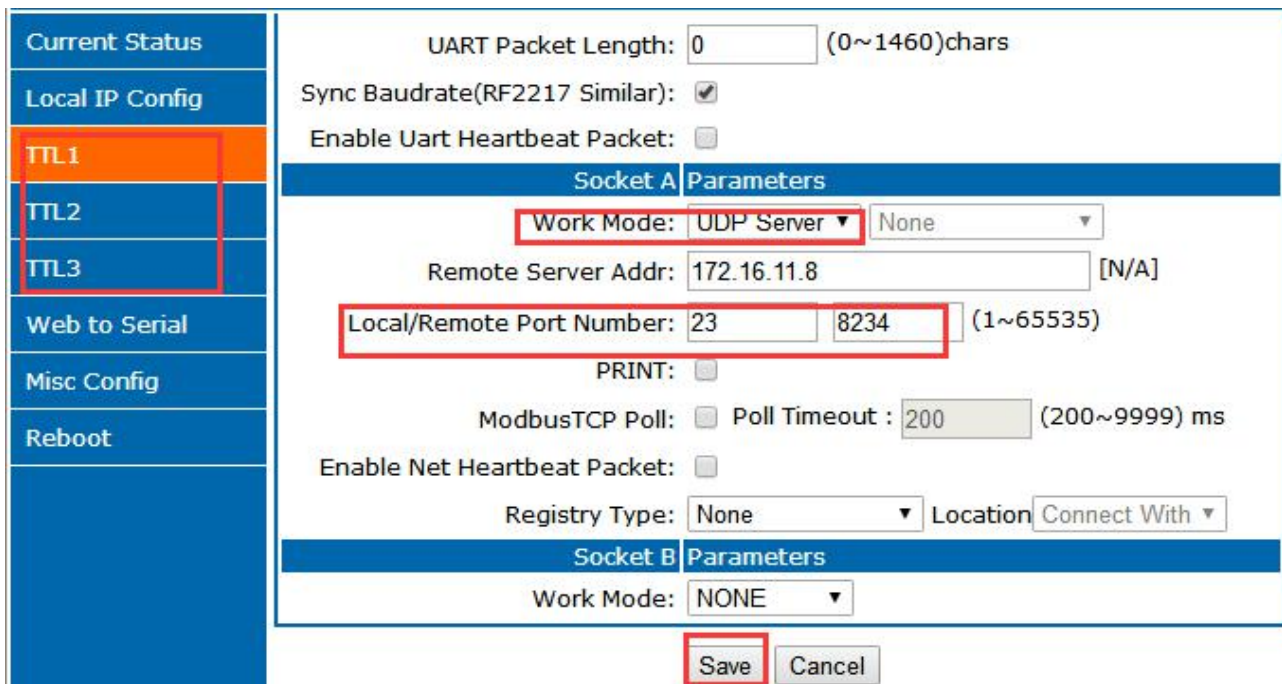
Current Status
Local IP Config
TTL1
TTL2
TTL3
Web to Serial
Misc Config
Reboot

UART Packet Length: 0 (0~1460)chars
Sync Baudrate(RF2217 Similar): ✔
Enable Uart Heartbeat Packet:

| Socket A | Parameters |
|---|---|

Work Mode: UDP Server ▼ None ▼
Remote Server Addr: 172.16.11.8 [N/A]
Local/Remote Port Number: 23 8234 (1~65535)
PRINT:
ModbusTCP Poll: Poll Timeout : 200 (200~9999) ms
Enable Net Heartbeat Packet:
Registry Type: None ▼ Location Connect With ▼

| Socket B | Parameters |
|---|---|

Work Mode: NONE ▼

Save Cancel